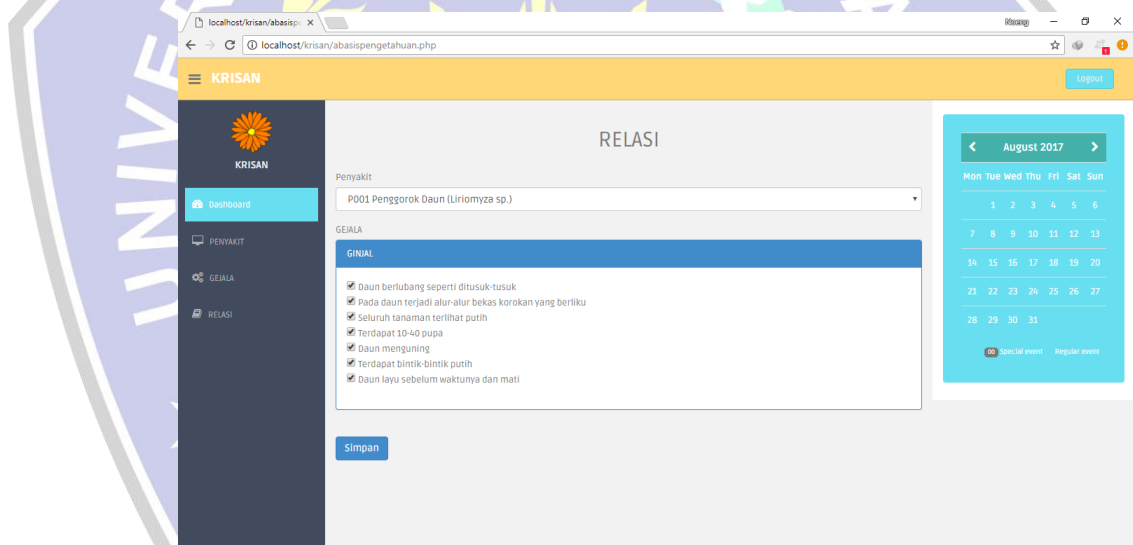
localhost/krisan/abasisp ×

Noeng

localhost/krisan/abasispengetahuan.php

KRISAN

Logout

KRISAN

Dashboard

PENYAKIT

GEJALA

RELASI

RELASI

Penyakit

P001 Penggorok Daun (Liriomyza sp.)

GEJALA

GINJAL

Daun berlubang seperti ditusuk-tusuk
Pada daun terjadi alur-alur bekas korokan yang berliku
Seluruh tanaman terlihat putih
Terdapat 10-40 pupa
Daun menguning
Terdapat bintik-bintik putih
Daun layu sebelum waktunya dan mati

Simpan

August 2017

| Mon | Tue | Wed | Thu | Fri | Sat | Sun |
|---|---|---|---|---|---|---|
| | 1 | 2 | 3 | 4 | 5 | 6 |
| 7 | 8 | 9 | 10 | 11 | 12 | 13 |
| 14 | 15 | 16 | 17 | 18 | 19 | 20 |
| 21 | 22 | 23 | 24 | 25 | 26 | 27 |
| 28 | 29 | 30 | 31 | | | |

00 Special event Regular event